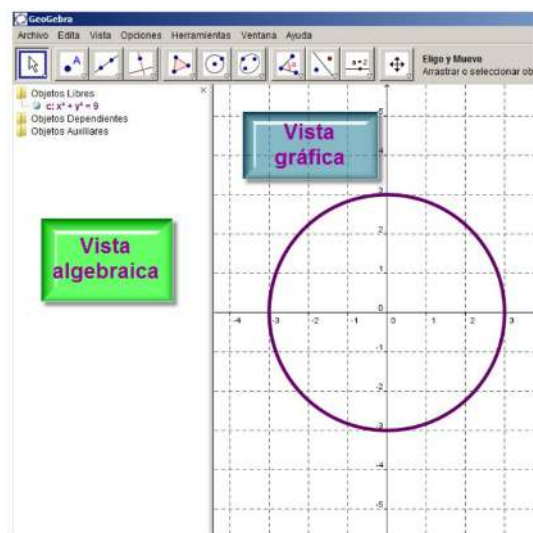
GeoGebra

Archivo Edita Vista Opciones Herramientas Ventana Ayuda

Elige y Mueve
Arrastrar o seleccionar ob

Objetos Libres
c: $x^2 + y^2 = 9$
Objetos Dependientes
Objetos Auxiliares

Vista gráfica

Vista algebraica

5
4
3
2
1
0
-1
-2
-3
-4
-5

-4 -3 -2 -1 0 1 2 3